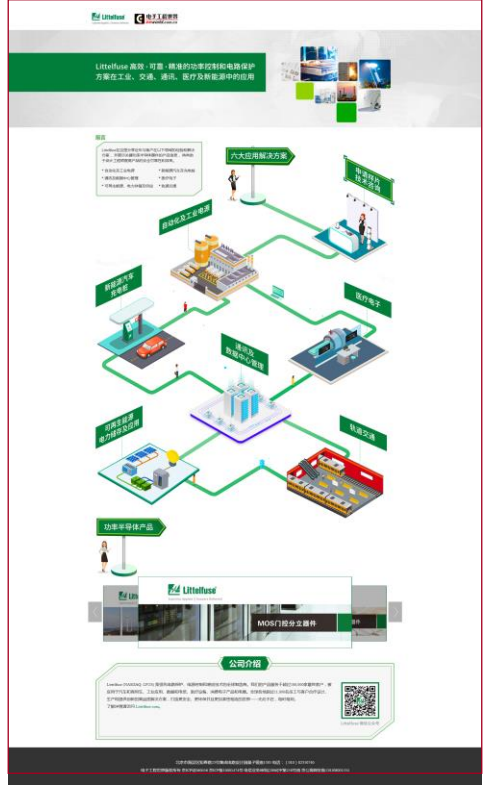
Littelfuse
电子工程世界
eeworld.com.cn

Littelfuse 高效 · 可靠 · 精准的功率控制和电路保护方案在工业、交通、通讯、医疗及新能源中的应用

简言

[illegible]

六大应用解决方案

申请样片
技术咨询

自动化及工业电源

新能源汽车
充电桩

医疗电子

通讯及
数据中心管理

可再生能源
电力储存应用

轨道交通

功率半导体产品

Littelfuse

MOS门控分立器件

公司介绍

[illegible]

Littelfuse 微信公众号

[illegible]